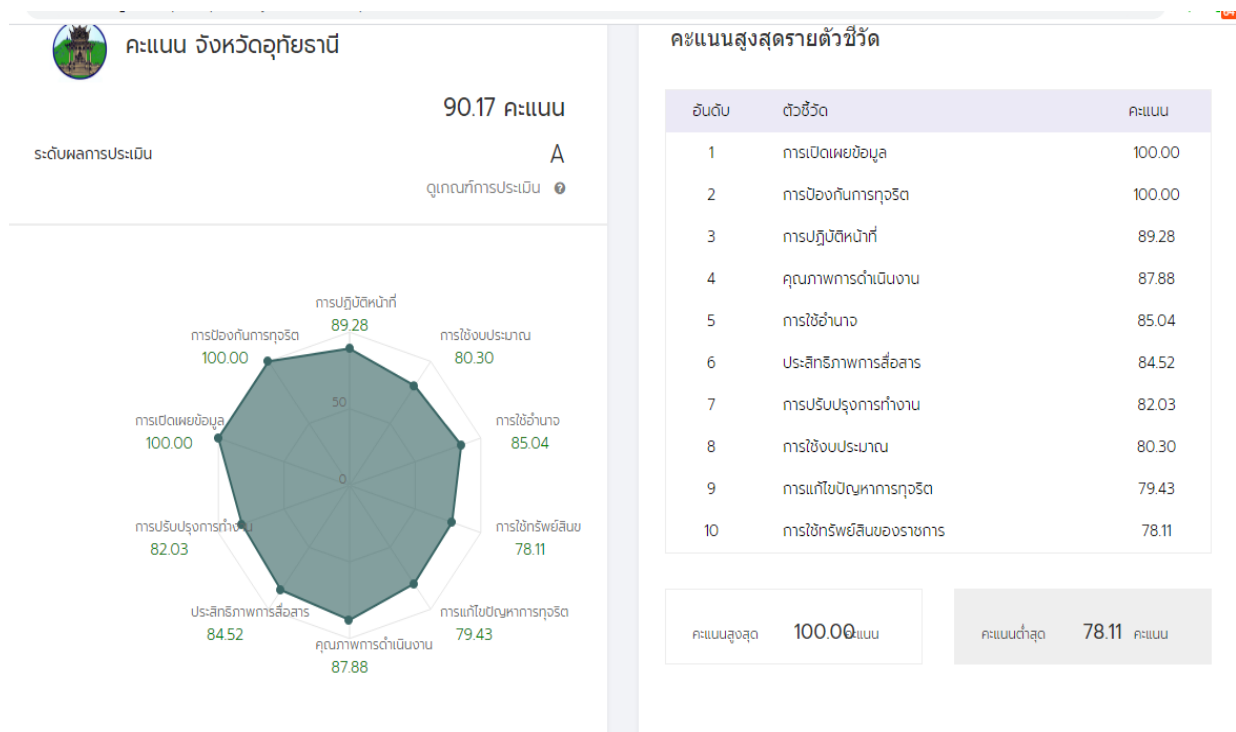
คะแนน จังหวัดอุทัยธานี

90.17 คะแนน

ระดับผลการประเมิน A

ดูเกณฑ์การประเมิน

การปฏิบัติหน้าที่
89.28

การใช้งบประมาณ
80.30

การใช้อำนาจ
85.04

การใช้ทรัพย์สินข
78.11

การแก้ไขปัญหาการทุจริต
79.43

คุณภาพการดำเนินงาน
87.88

ประสิทธิภาพการสื่อสาร
84.52

การปรับปรุงการทำงาน
82.03

การเปิดเผยข้อมูล
100.00

การป้องกันการทุจริต
100.00

50

0

คะแนนสูงสุดรายตัวชี้วัด

| อันดับ | ตัวชี้วัด | คะแนน |
|---|---|---|
| 1 | การเปิดเผยข้อมูล | 100.00 |
| 2 | การป้องกันการทุจริต | 100.00 |
| 3 | การปฏิบัติหน้าที่ | 89.28 |
| 4 | คุณภาพการดำเนินงาน | 87.88 |
| 5 | การใช้อำนาจ | 85.04 |
| 6 | ประสิทธิภาพการสื่อสาร | 84.52 |
| 7 | การปรับปรุงการทำงาน | 82.03 |
| 8 | การใช้งบประมาณ | 80.30 |
| 9 | การแก้ไขปัญหาการทุจริต | 79.43 |
| 10 | การใช้ทรัพย์สินของราชการ | 78.11 |

คะแนนสูงสุด 100.00 คะแนน

คะแนนต่ำสุด 78.11 คะแนน